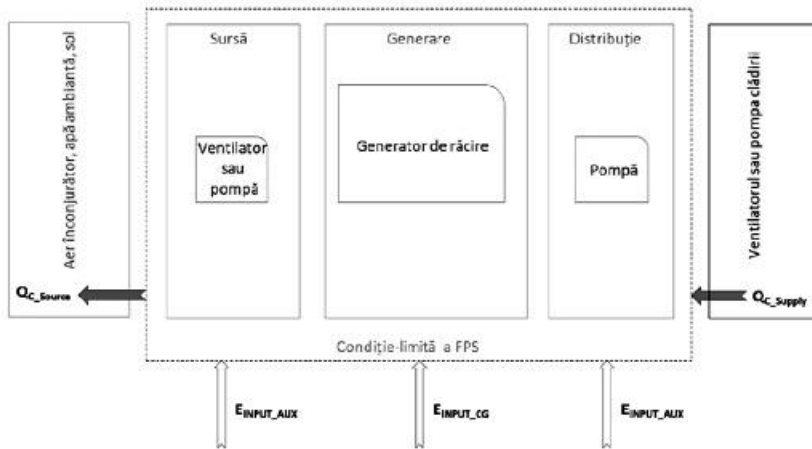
Aer înconjurător, apă ambiantă, sol

Sursă

Ventilator sau pompă

Generare

Generator de răcire

Distribuție

Pompă

Ventilatorul sau pompa clădirii

$Q_{C\_Source}$

$Q_{C\_Supply}$

Condiție-limită a FPS

$E_{INPUT\_AUX}$

$E_{INPUT\_CG}$

$E_{INPUT\_AUX}$